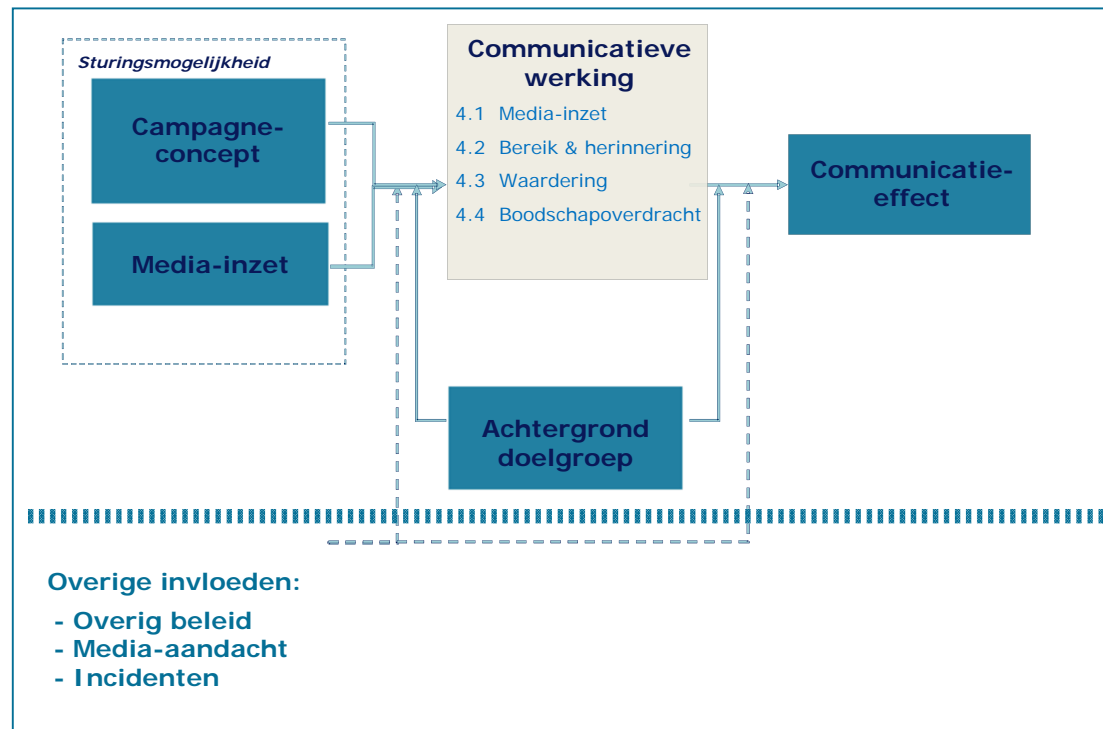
Sturingsmogelijkheid

Campagneconcept

Media-inzet

Communicatieve werking

4.1 Media-inzet

4.2 Bereik & herinnering

4.3 Waardering

4.4 Boodschapoverdracht

Communicatie-effect

Achtergrond doelgroep

Overige invloeden:

- Overig beleid
- Media-aandacht
- Incidenten